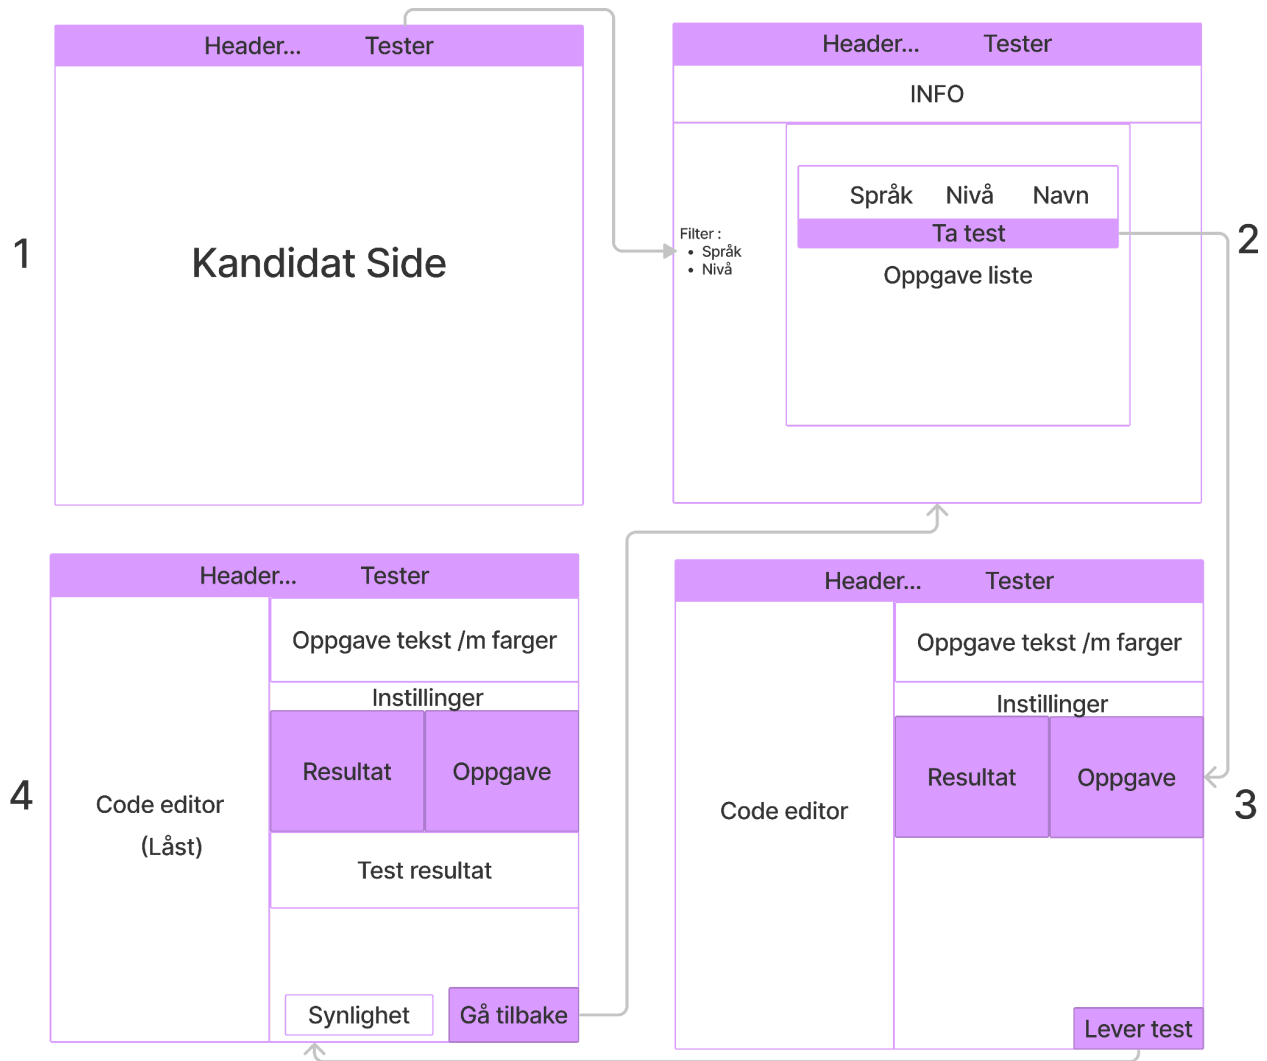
Header... Tester

1

Kandidat Side

Header... Tester

INFO

Filter :
• Språk
• Nivå

Språk Nivå Navn

Ta test

Oppgave liste

2

Header... Tester

4

Code editor
(Låst)

Oppgave tekst /m farger

Instillinger

Resultat Oppgave

Test resultat

Synlighet Gå tilbake

Header... Tester

Code editor

Oppgave tekst /m farger

Instillinger

Resultat Oppgave

3

Lever test